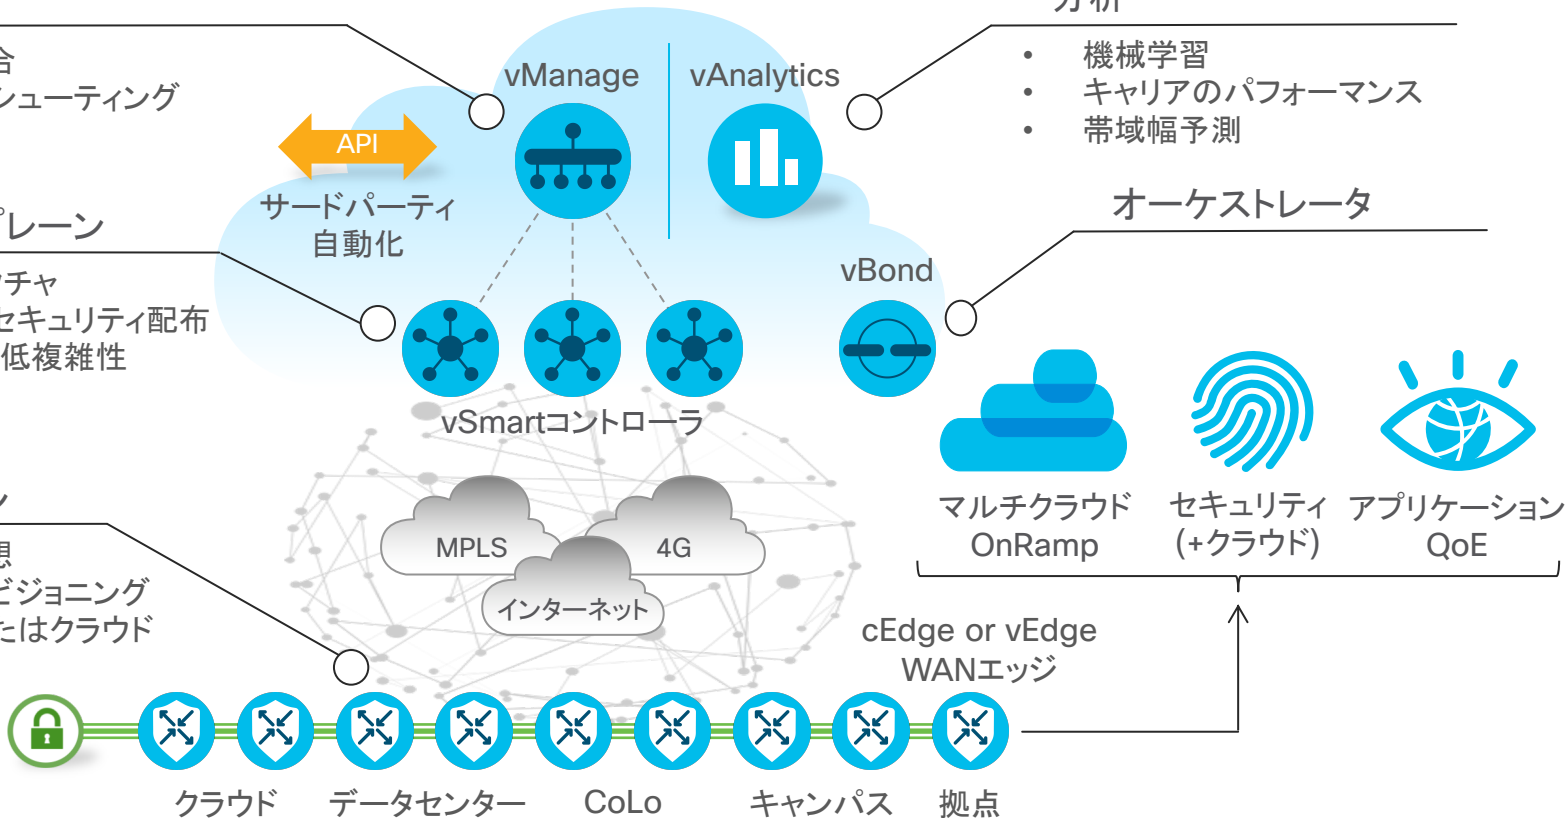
合
シューティング

プレーン
クチャ
セキュリティ配布
低複雑性

ン
想
ビジョニング
たはクラウド

vManage
vAnalytics

API
サードパーティ
自動化

分析
• 機械学習
• キャリアのパフォーマンス
• 帯域幅予測

オーケストレータ

vBond

vSmartコントローラ

MPLS
4G
インターネット

マルチクラウド OnRamp
セキュリティ (+クラウド)
アプリケーション QoE

cEdge or vEdge
WANエッジ

クラウド
データセンター
CoLo
キャンパス
拠点